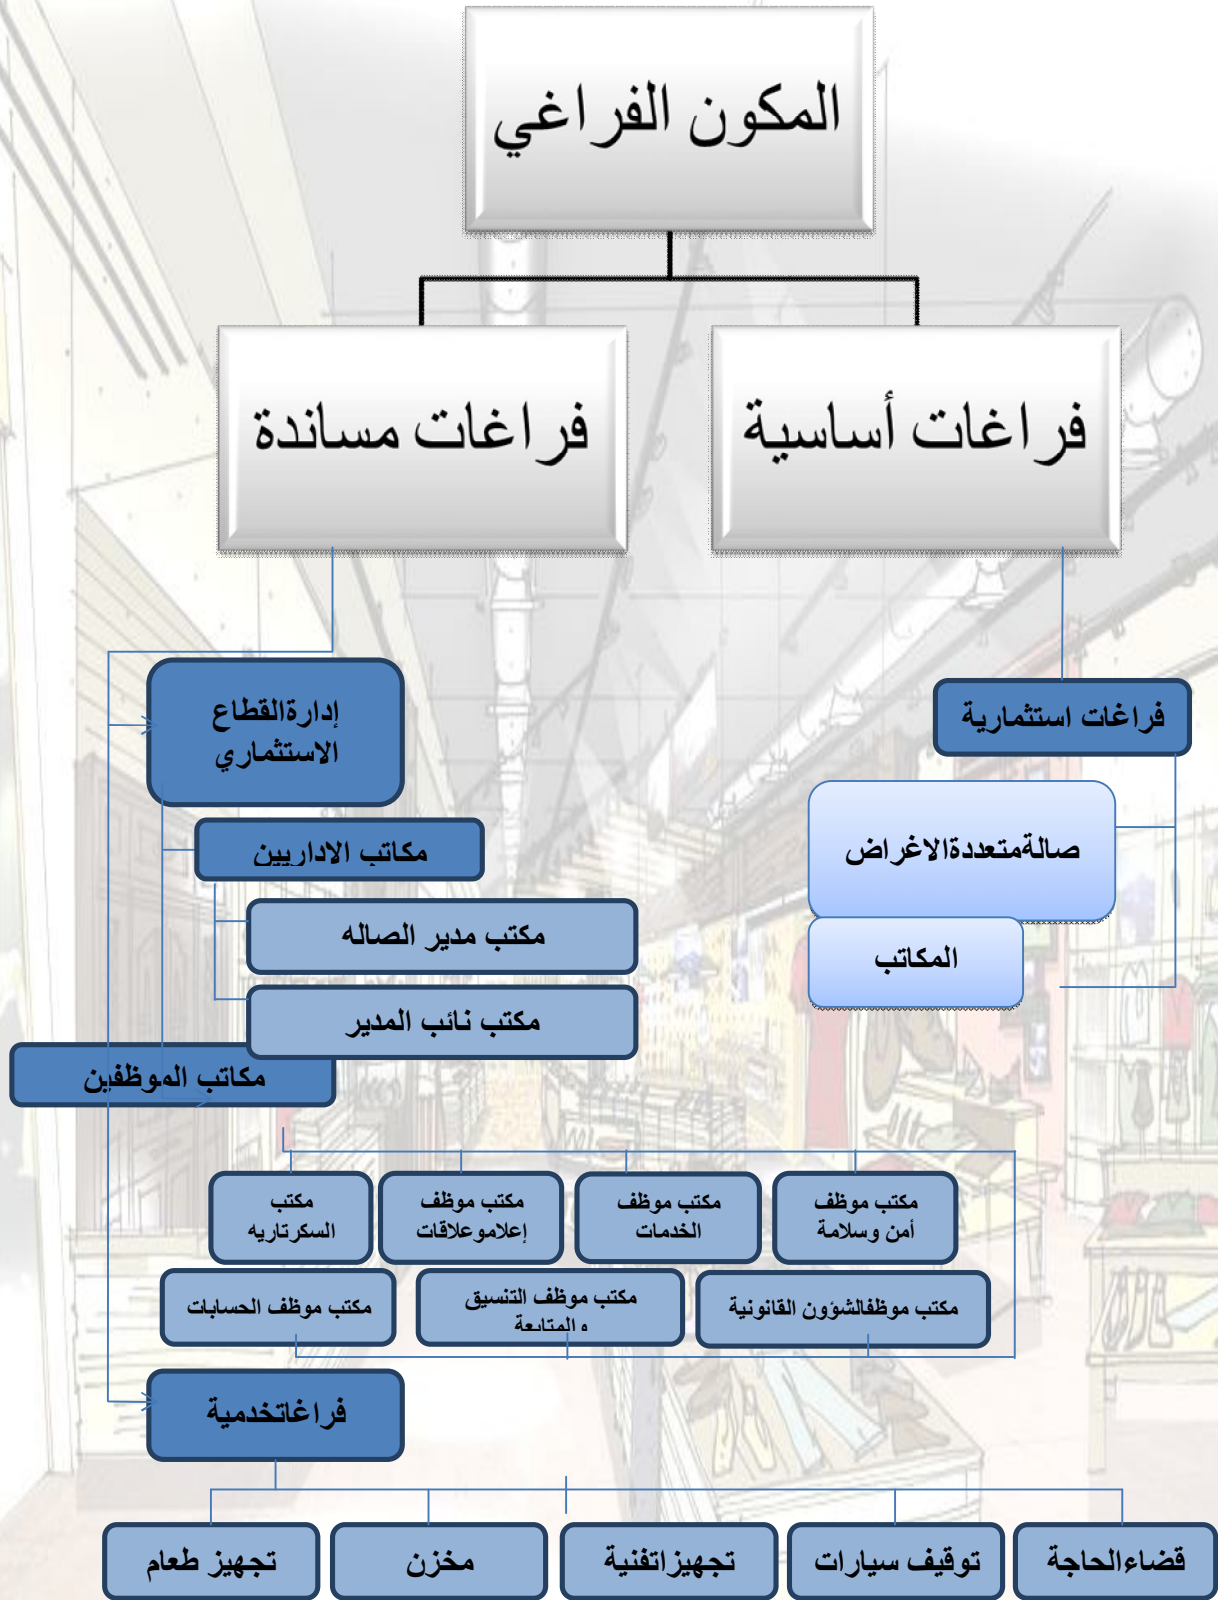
المكون الفراغي

فراغات أساسية

فراغات مساندة

فراغات استثمارية

صالةمتعددةالاغراض

المكاتب

إدارةالقطاع الاستثماري

مكاتب الاداريين

مكتب مدير الصاله

مكتب نائب المدير

مكاتب الموظفين

مكتب موظف أمن وسلامة

مكتب موظف الخدمات

مكتب موظف إعلاموعلاقات

مكتب السكرتاريه

مكتب موظفالشؤون القانونية

مكتب موظف التنسيق و المتابعة

مكتب موظف الحسابات

فراغاتخدمية

قضاءالحاجة

توقيف سيارات

تجهيزاتفنية

مخزن

تجهيز طعام